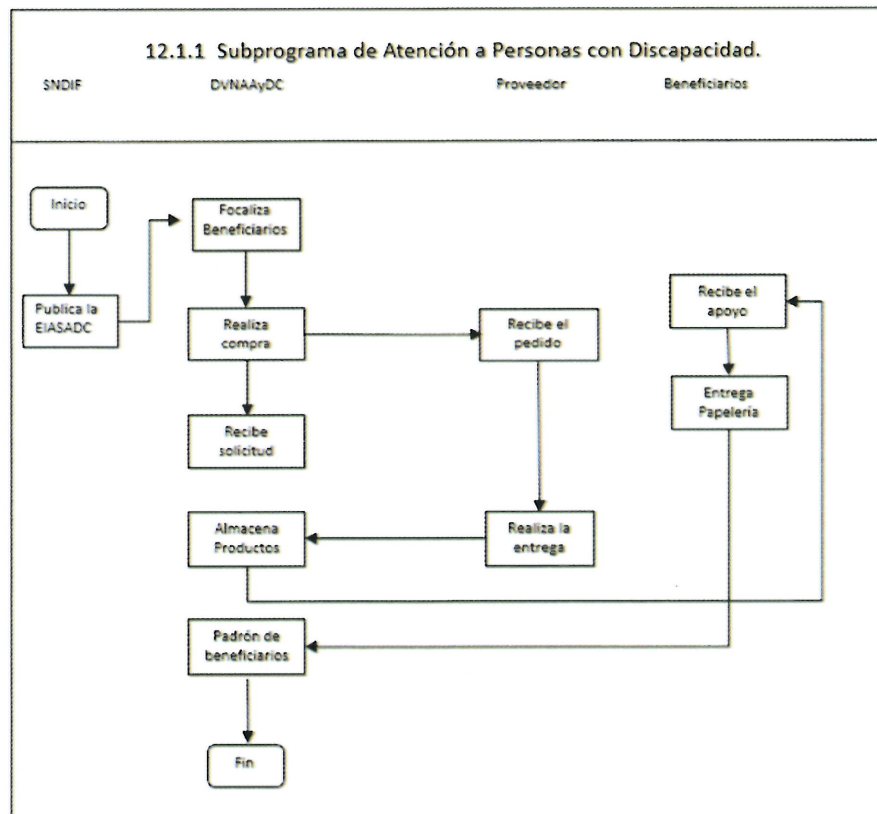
12.1.1 Subprograma de Atención a Personas con Discapacidad.

SNDIF

DVNAAyDC

Proveedor

Beneficiarios

Inicio

Publica la EIASADC

Focaliza Beneficiarios

Realiza compra

Recibe solicitud

Almacena Productos

Padrón de beneficiarios

Fin

Recibe el pedido

Realiza la entrega

Recibe el apoyo

Entrega Papelería